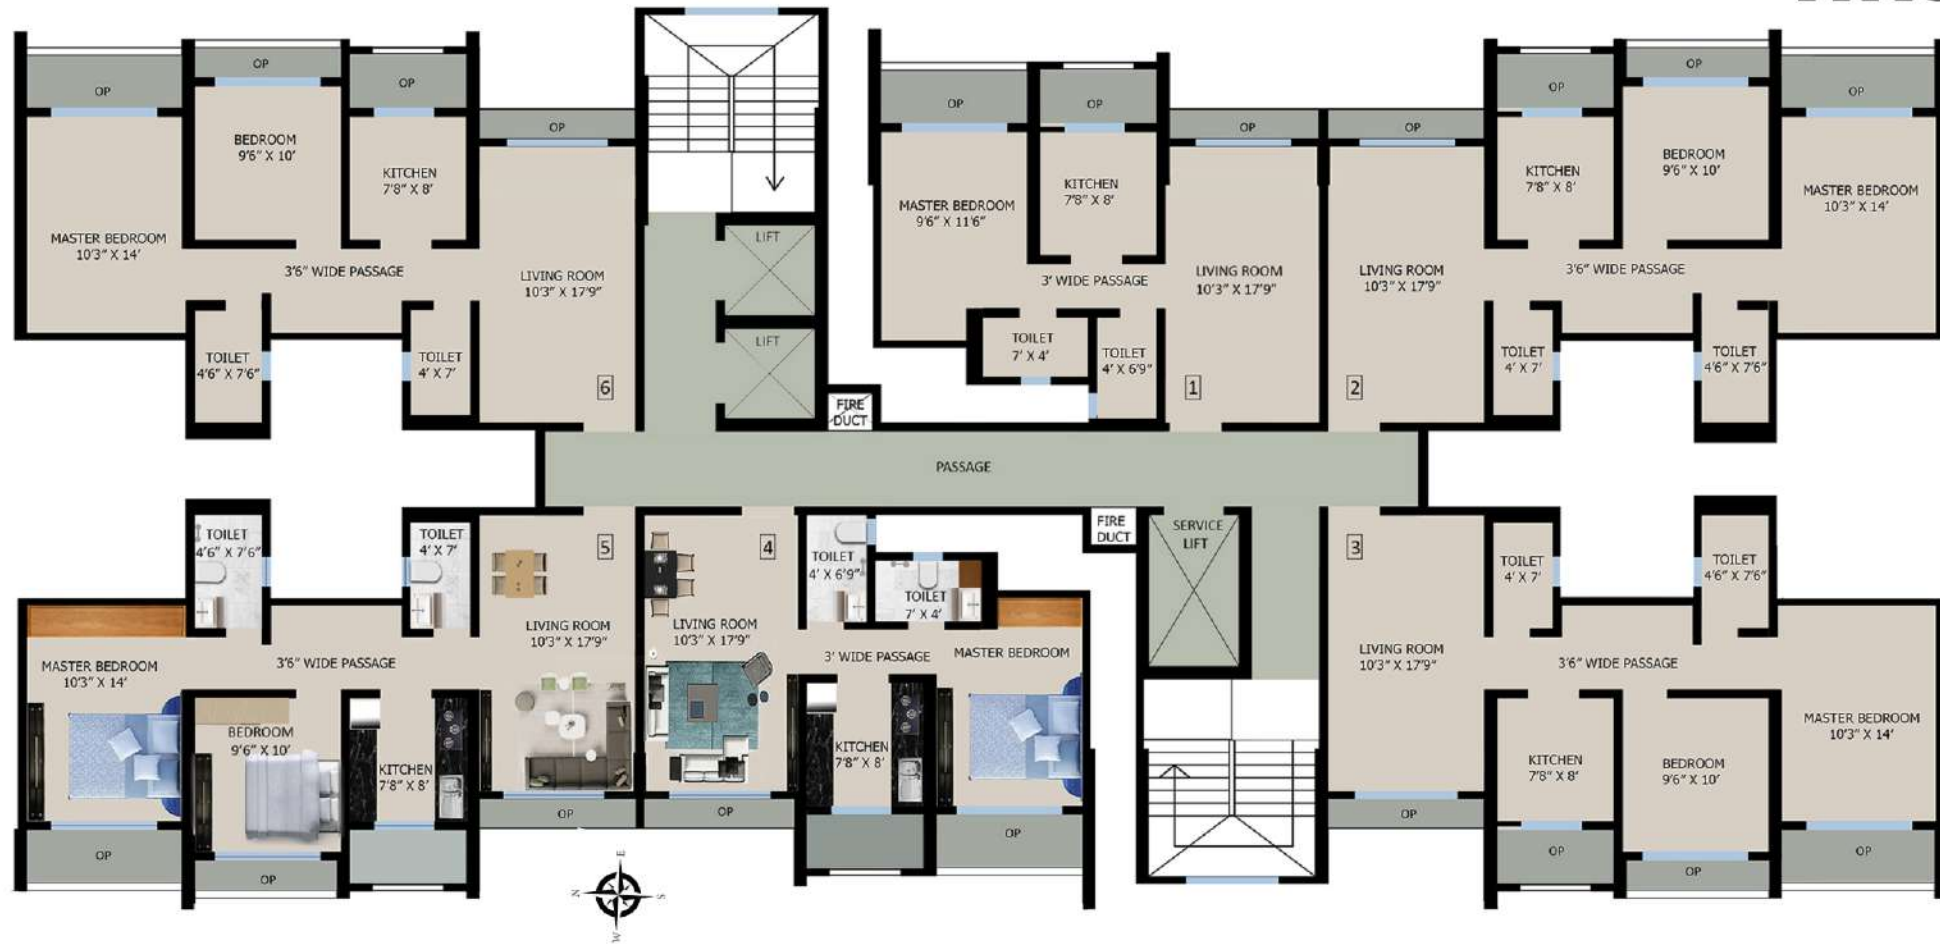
OP
OP
OP
OP
BEDROOM
9'6" X 10'
KITCHEN
7'8" X 8'
MASTER BEDROOM
10'3" X 14'
3'6" WIDE PASSAGE
LIVING ROOM
10'3" X 17'9"
TOILET
4'6" X 7'6"
TOILET
4' X 7'
6

LIFT
LIFT
FIRE DUCT

OP
OP
OP
MASTER BEDROOM
9'6" X 11'6"
KITCHEN
7'8" X 8'
3' WIDE PASSAGE
LIVING ROOM
10'3" X 17'9"
TOILET
7' X 4'
TOILET
4' X 6'9"
1

OP
OP
OP
OP
KITCHEN
7'8" X 8'
BEDROOM
9'6" X 10'
MASTER BEDROOM
10'3" X 14'
LIVING ROOM
10'3" X 17'9"
3'6" WIDE PASSAGE
TOILET
4' X 7'
TOILET
4'6" X 7'6"
2

PASSAGE

TOILET
4'6" X 7'6"
TOILET
4' X 7'
5
LIVING ROOM
10'3" X 17'9"
MASTER BEDROOM
10'3" X 14'
3'6" WIDE PASSAGE
BEDROOM
9'6" X 10'
KITCHEN
7'8" X 8'
OP
OP
OP

4
LIVING ROOM
10'3" X 17'9"
TOILET
4' X 6'9"
TOILET
7' X 4'
3' WIDE PASSAGE
MASTER BEDROOM
KITCHEN
7'8" X 8'
OP
OP

FIRE DUCT
SERVICE LIFT

3
TOILET
4' X 7'
TOILET
4'6" X 7'6"
LIVING ROOM
10'3" X 17'9"
3'6" WIDE PASSAGE
MASTER BEDROOM
10'3" X 14'
KITCHEN
7'8" X 8'
BEDROOM
9'6" X 10'
OP
OP
OP
OP

N
E
S
W